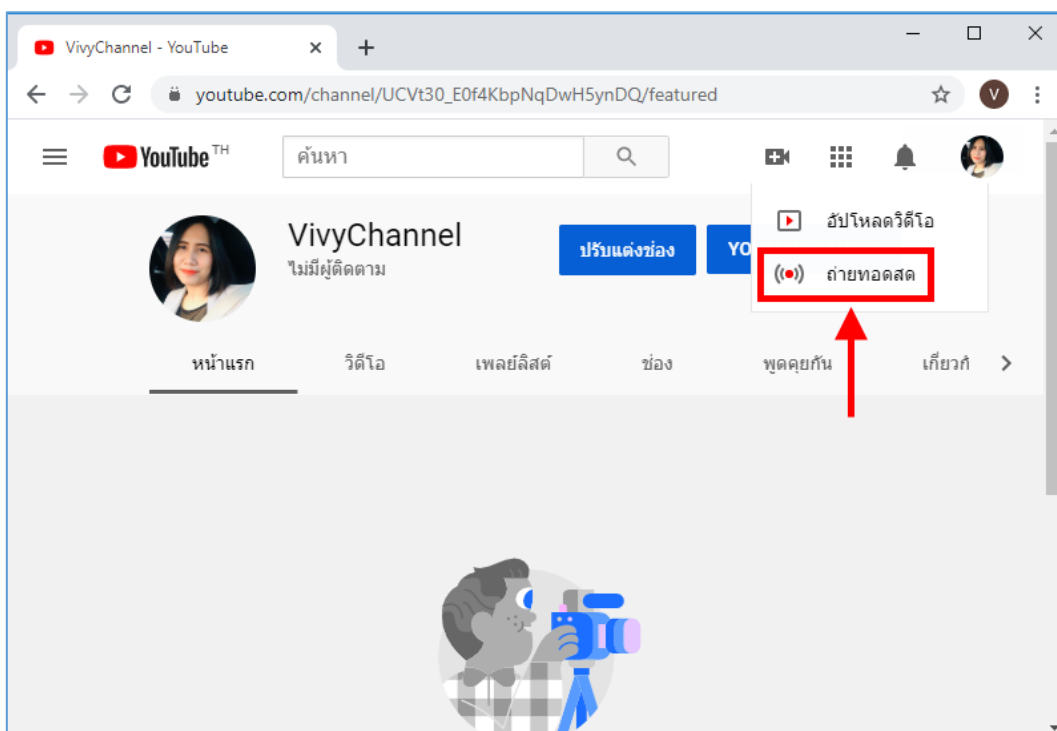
VivyChannel - YouTube

youtube.com/channel/UCVt30_E0f4KbpNqDwH5ynDQ/featured

V

YouTube TH

ค้นหา

อัปโหลดวิดีโอ

ถ่ายทอดสด

VivyChannel
ไม่มีผู้ติดตาม

ปรับแต่งช่อง

YO

หน้าแรก วิดีโอ เพลย์ลิสต์ ช่อง พูดคุยกัน เกี่ยวกั